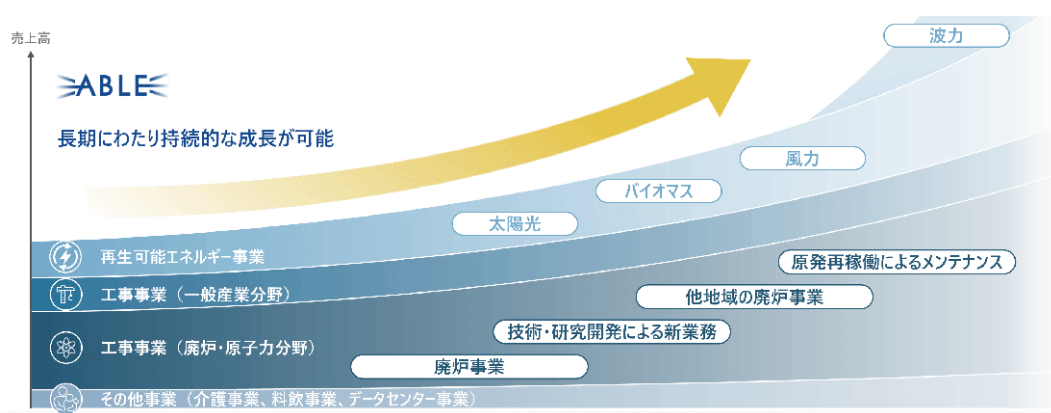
売上高

ABLE

長期にわたり持続的な成長が可能

波力

風力

バイオマス

太陽光

再生可能エネルギー事業

原発再稼働によるメンテナンス

工事事業（一般産業分野）

他地域の廃炉事業

技術・研究開発による新業務

工事事業（廃炉・原子力分野）

廃炉事業

その他事業（介護事業、料飲事業、データセンター事業）